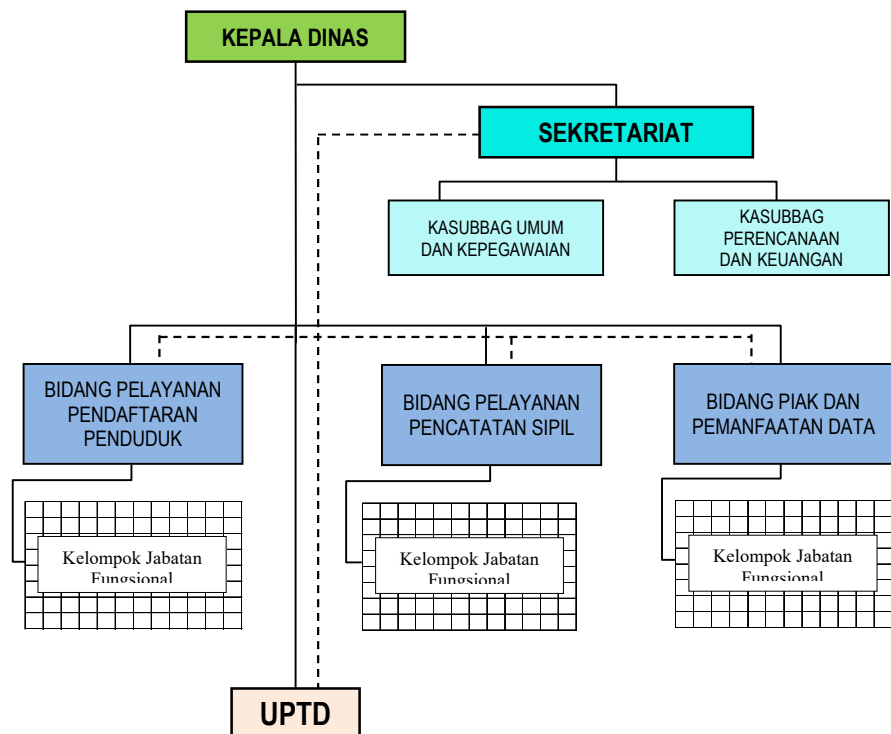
KEPALA DINAS

SEKRETARIAT

KASUBBAG UMUM DAN KEPEGAWAIAN

KASUBBAG PERENCANAAN DAN KEUANGAN

BIDANG PELAYANAN PENDAFTARAN PENDUDUK

BIDANG PELAYANAN PENCATATAN SIPIL

BIDANG PIAK DAN PEMANFAATAN DATA

Kelompok Jabatan Fungsional

Kelompok Jabatan Fungsional

Kelompok Jabatan Fungsional

UPTD